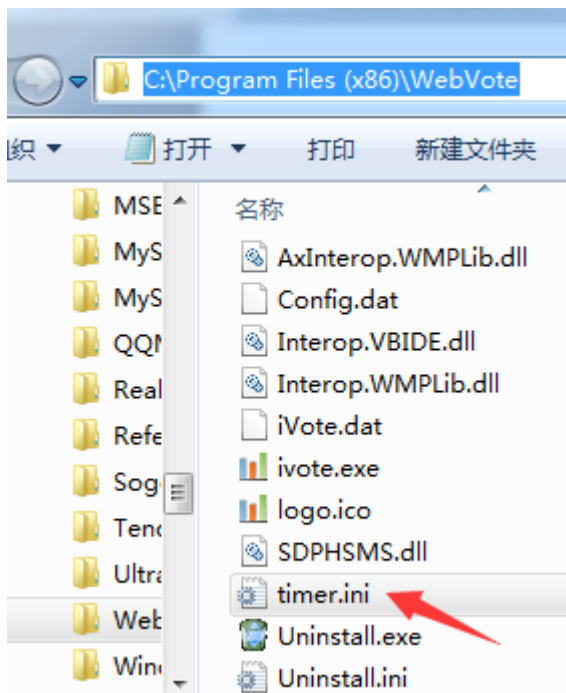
C:\Program Files (x86)\WebVote

织 ▾ 打开 ▾ 打印 新建文件夹

MSE
MyS
MyS
QQI
Real
Refe
Sog
Tenc
Ultra
Web
Win

名称
AxInterop.WMPLib.dll
Config.dat
Interop.VBIDE.dll
Interop.WMPLib.dll
iVote.dat
ivote.exe
logo.ico
SDPHSMS.dll
timer.ini
Uninstall.exe
Uninstall.ini